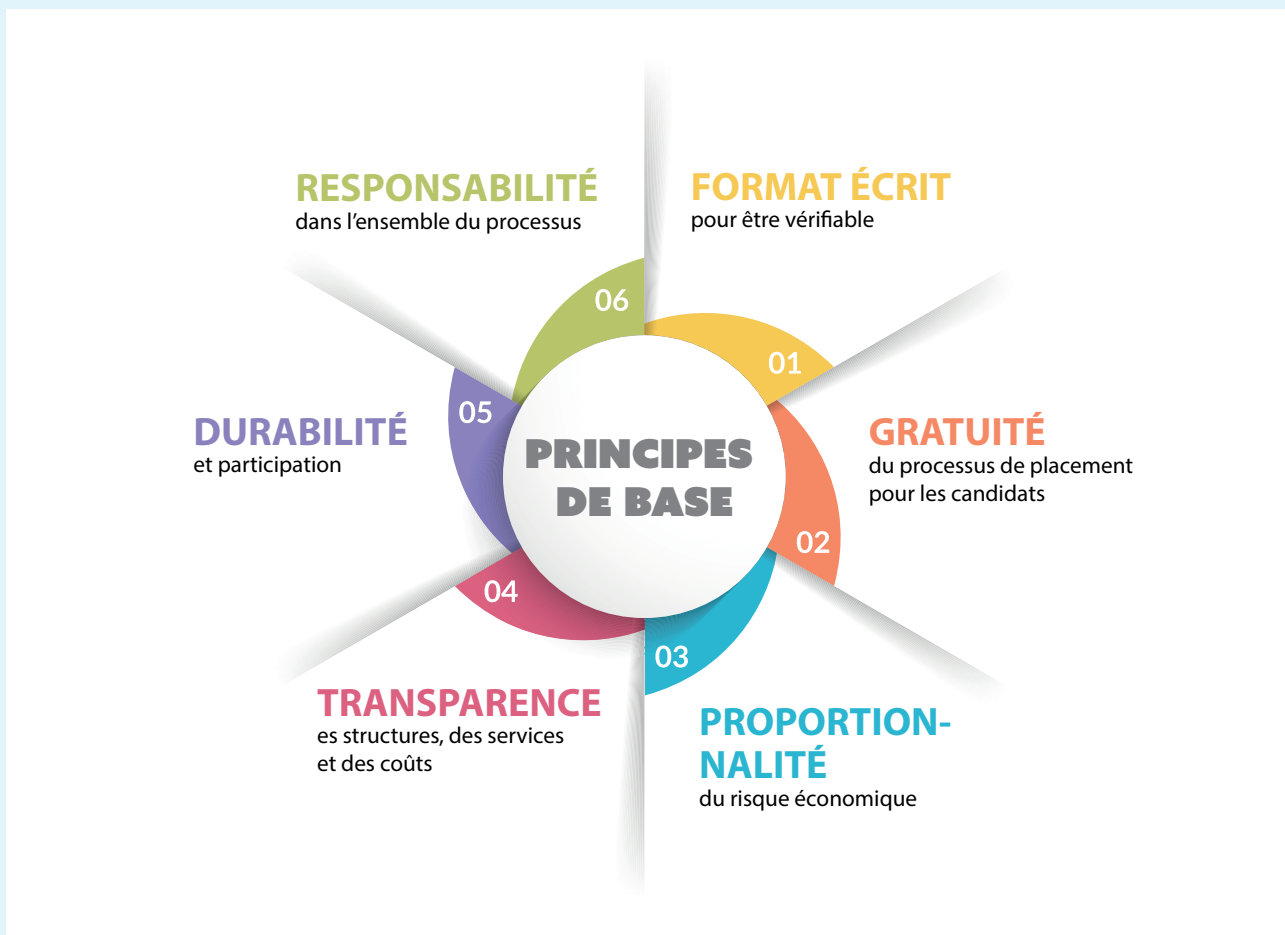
RESPONSABILITÉ
dans l’ensemble du processus

FORMAT ÉCRIT
pour être vérifiable

06

01

DURABILITÉ
et participation

05

PRINCIPES DE BASE

GRATUITÉ
du processus de placement pour les candidats

02

04

03

TRANSPARENCE
es structures, des services et des coûts

PROPORTION-NALITÉ
du risque économique